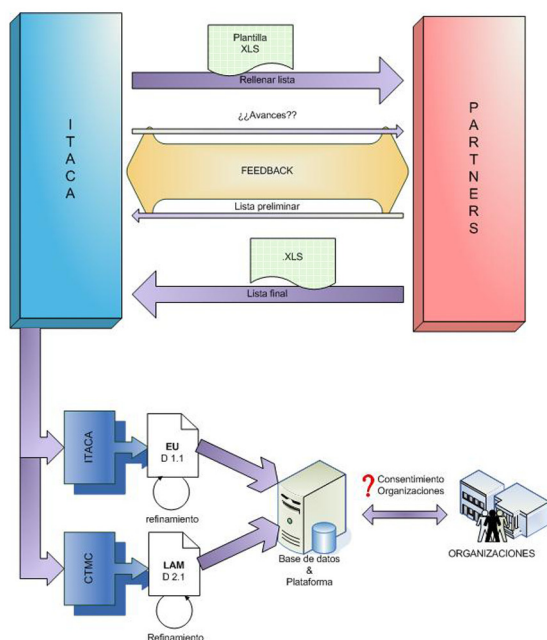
ITACA

Plantilla XLS

Rellenar lista

PARTNERS

¿¿Avances??

FEEDBACK

Lista preliminar

.XLS

Lista final

ITACA

EU
D 1.1

refinamiento

CTMC

LAM
D 2.1

Refinamiento

Base de datos
&
Plataforma

?

Consentimiento
Organizaciones

ORGANIZACIONES